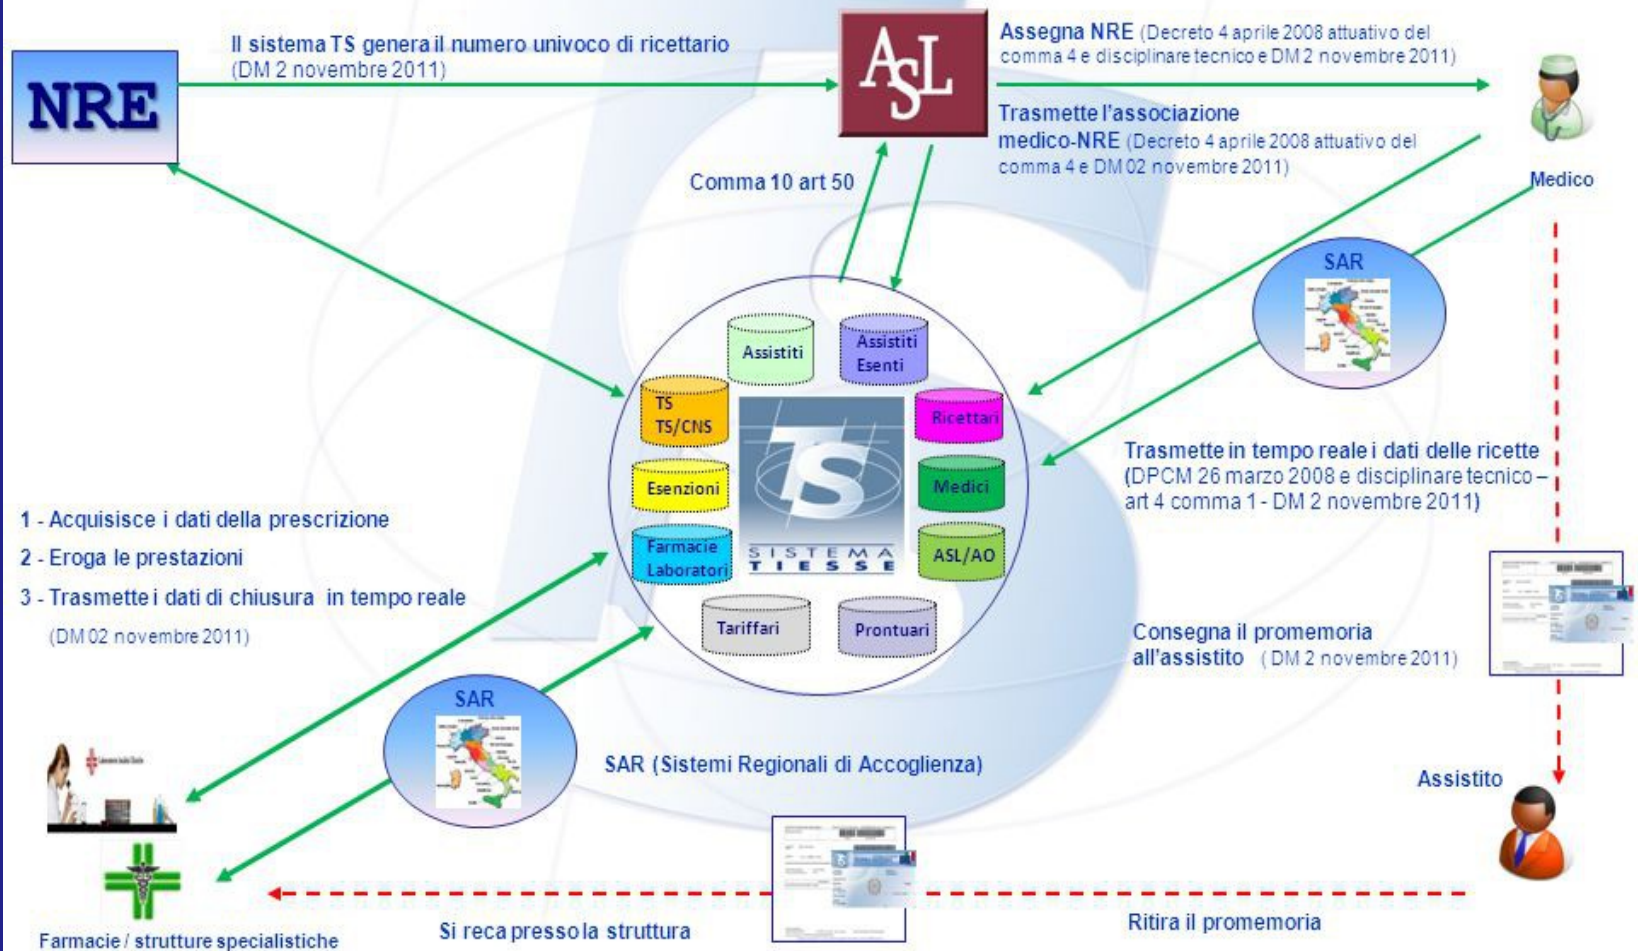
NRE

Il sistema TS genera il numero univoco di ricettario (DM 2 novembre 2011)

ASL

Assegna NRE (Decreto 4 aprile 2008 attuativo del comma 4 e disciplinare tecnico e DM 2 novembre 2011)

Trasmette l'associazione medico-NRE (Decreto 4 aprile 2008 attuativo del comma 4 e DM 02 novembre 2011)

Medico

Comma 10 art 50

SAR

Assistiti

Assistiti Esenti

TS TS/CNS

Ricettari

Esenzioni

Medici

Farmacie Laboratori

ASL/AO

SISTEMA TIESSE

Tariffari

Prontuari

Trasmette in tempo reale i dati delle ricette (DPCM 26 marzo 2008 e disciplinare tecnico – art 4 comma 1 - DM 2 novembre 2011)

1 - Acquisisce i dati della prescrizione

2 - Eroga le prestazioni

3 - Trasmette i dati di chiusura in tempo reale

(DM 02 novembre 2011)

Consegna il promemoria all'assistito (DM 2 novembre 2011)

SAR

SAR (Sistemi Regionali di Accoglienza)

Assistito

Farmacie / strutture specialistiche

Si reca presso la struttura

Ritira il promemoria